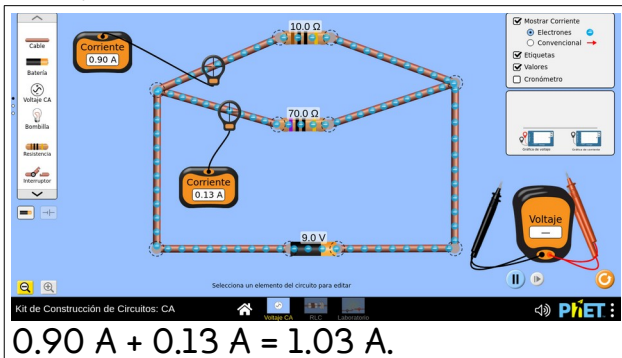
Cable
Batería
Voltaje CA
Bombilla
Resistencia
Interruptor

Corriente
0.90 A

10.0 Ω

70.0 Ω

Corriente
0.13 A

9.0 V

Mostrar Corriente
Electrones
Convencional
Etiquetas
Valores
Cronómetro

Gráfica de voltaje
Gráfica de corriente

Voltaje
—

Selecciona un elemento del circuito para editar

Kit de Construcción de Circuitos: CA
Voltaje CA
RLC
Laboratorio
PhET

0.90 A + 0.13 A = 1.03 A.